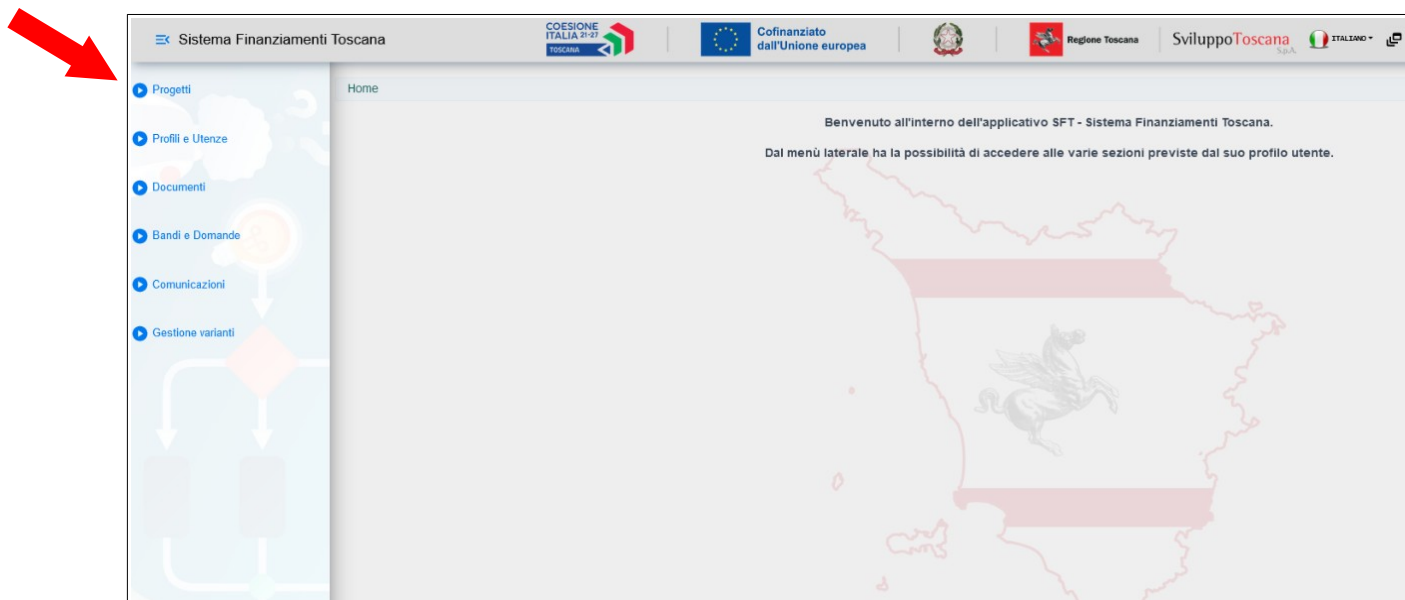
Sistema Finanziamenti Toscana

COESIONE ITALIA 21-27 TOSCANA

Cofinanziato dall'Unione europea

Regione Toscana

SviluppoToscana S.p.A.

ITALIANO

Progetti

Profili e Utenze

Documenti

Bandi e Domande

Comunicazioni

Gestione varianti

Home

Benvenuto all'interno dell'applicativo SFT - Sistema Finanziamenti Toscana.

Dal menù laterale ha la possibilità di accedere alle varie sezioni previste dal suo profilo utente.